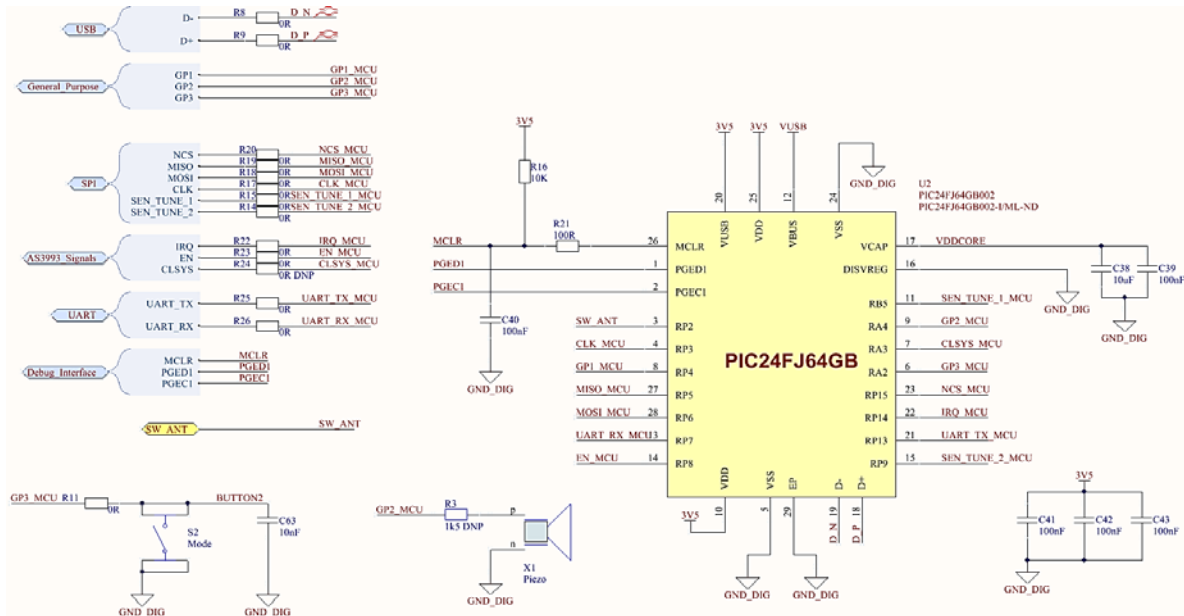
USB
D-
R8
D_N
0R
D+
R9
D_P
0R

General_Purpose
GP1
GP2
GP3
GP1_MCU
GP2_MCU
GP3_MCU

SPI
NCS
MISO
MOSI
CLK
SEN_TUNE_1
SEN_TUNE_2
R20
R19
R18
R17
R15
R14
0R
0R
0R
0R
0R
NCS_MCU
MISO_MCU
MOSI_MCU
CLK_MCU
SEN_TUNE_1_MCU
SEN_TUNE_2_MCU

AS3993_Signals
IRQ
EN
CLSYS
R22
R23
R24
0R
0R
0R DNP
IRQ_MCU
EN_MCU
CLSYS_MCU

UART
UART_TX
UART_RX
R25
R26
0R
0R
UART_TX_MCU
UART_RX_MCU

Debug_Interface
MCLR
PGED1
PGEC1
MCLR
PGED1
PGEC1

SW_ANT
SW_ANT

3V5
R16
10K
R21
100R
MCLR
PGED1
PGEC1
C40
100nF
GND_DIG

3V5
3V5
VUSB
20
25
12
24
VUSB
VDD
VBUS
VSS
GND_DIG
U2
PIC24FJ64GB002
PIC24FJ64GB002-I/ML-ND

26 MCLR
1 PGED1
2 PGEC1
SW_ANT 3 RP2
CLK_MCU 4 RP3
GP1_MCU 8 RP4
MISO_MCU 27 RP5
MOSI_MCU 28 RP6
UART_RX_MCU 13 RP7
EN_MCU 14 RP8

PIC24FJ64GB

VCAP 17 VDDCORE
DISVREG 16
RB5 11 SEN_TUNE_1_MCU
RA4 9 GP2_MCU
RA3 7 CLSYS_MCU
RA2 6 GP3_MCU
RP15 23 NCS_MCU
RP14 22 IRQ_MCU
RP13 21 UART_TX_MCU
RP9 15 SEN_TUNE_2_MCU

C38
10uF
C39
100nF
GND_DIG
GND_DIG

VDD
VSS
EP
D-
D+
3V5
10
5
29
19
18
D_N
D_P
GND_DIG
GND_DIG

3V5
C41
100nF
C42
100nF
C43
100nF
GND_DIG

GP3_MCU R11
0R
BUTTON2
S2
Mode
C63
10nF
GND_DIG
GND_DIG

GP2_MCU
R3
1k5 DNP
p
n
X1
Piezo
GND_DIG